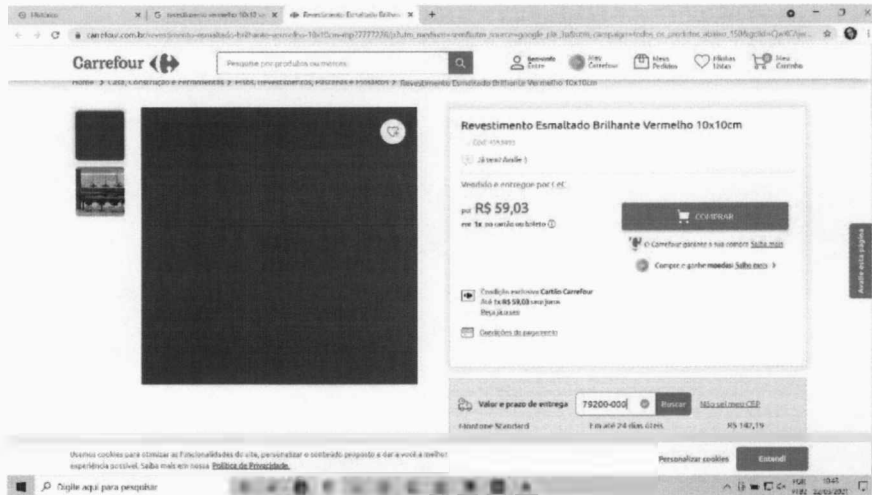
Carrefour

Pesquise por produtos ou marcas

Home > Casa, Construção e Ferramentas > Pisos, Revestimentos, Azulejos e Rodapés > Revestimento Esmaltado Brilhante Vermelho 10x10cm

Revestimento Esmaltado Brilhante Vermelho 10x10cm

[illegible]

Já teve? Avalie :)

Vendido e entregue por L&C

por R$ 59,03

em 1x no cartão ou boleto

COMPRAR

O Carrefour garante a sua compra Saiba mais

Compre e ganhe moedas! Saiba mais >

Condição exclusiva Cartão Carrefour
Até 1x R$ 59,03 sem juros
Peça já o seu

Condições de pagamento

Valor e prazo de entrega 79200-000 Buscar Não sei meu CEP

Frontone Standard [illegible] R$ 147,79

Usamos cookies para otimizar as funcionalidades do site, personalizar o conteúdo proposto e dar a você a melhor experiência possível. Saiba mais em nossa Política de Privacidade.

Personalizar cookies Entendi

Avalie esta página

Digite aqui para pesquisar